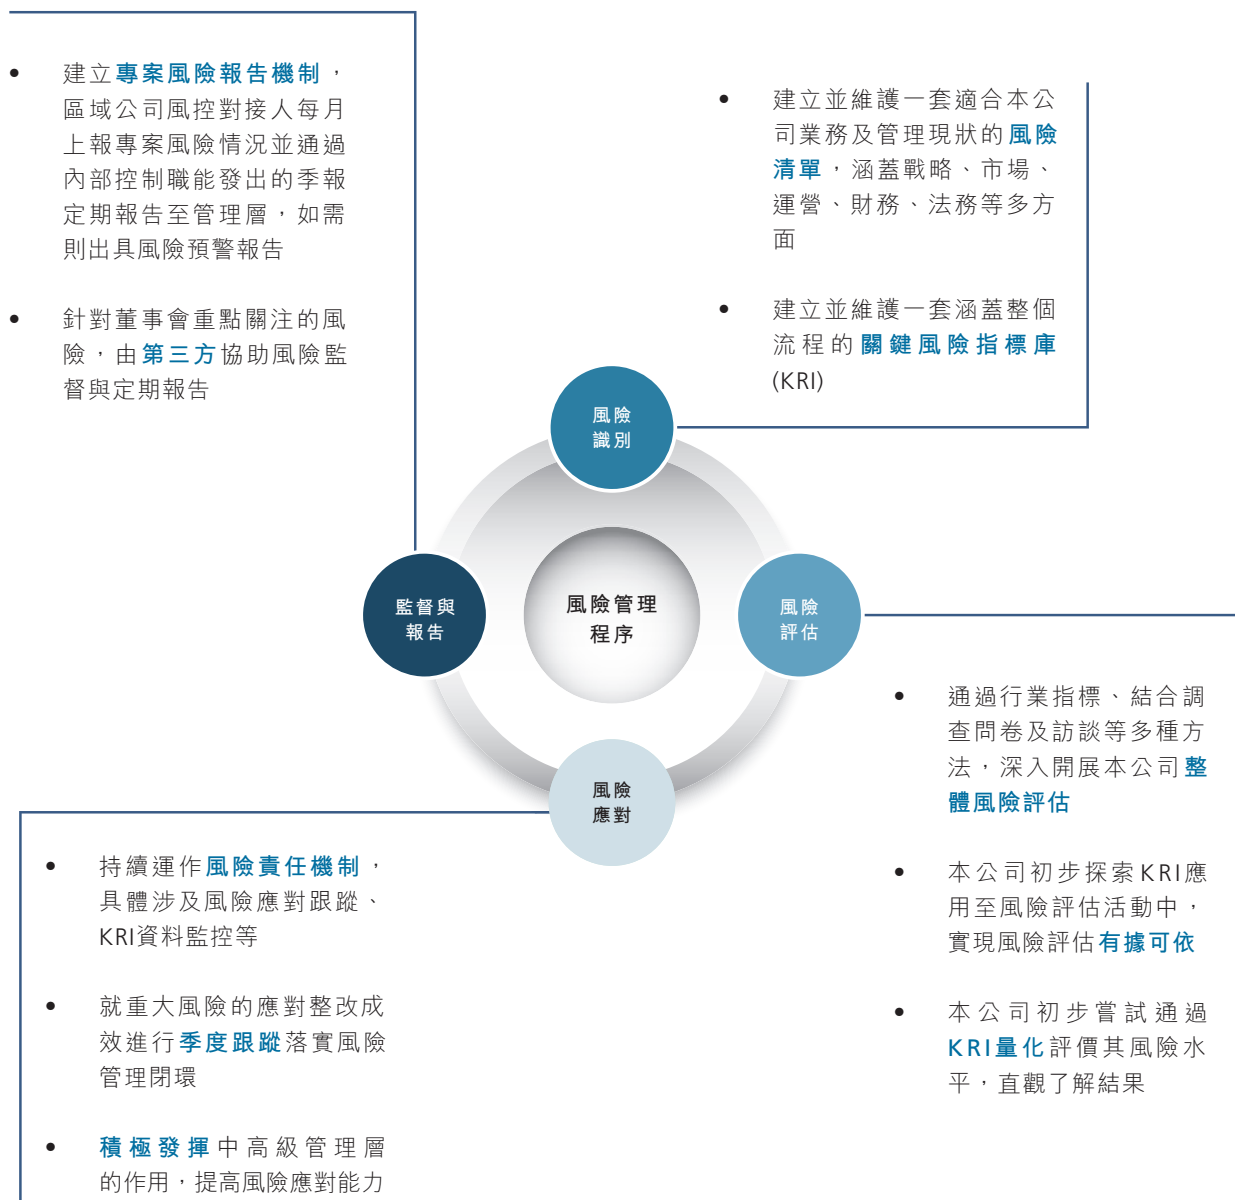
• 建立專案風險報告機制，區域公司風控對接人每月上報專案風險情況並通過內部控制職能發出的季報定期報告至管理層，如需則出具風險預警報告

• 針對董事會重點關注的風險，由第三方協助風險監督與定期報告

• 建立並維護一套適合本公司業務及管理現狀的風險清單，涵蓋戰略、市場、運營、財務、法務等多方面

• 建立並維護一套涵蓋整個流程的關鍵風險指標庫(KRI)

風險識別

監督與報告

風險管理程序

風險評估

風險應對

• 通過行業指標、結合調查問卷及訪談等多種方法，深入開展本公司整體風險評估

• 本公司初步探索KRI應用至風險評估活動中，實現風險評估有據可依

• 本公司初步嘗試通過KRI量化評價其風險水平，直觀了解結果

• 持續運作風險責任機制，具體涉及風險應對跟蹤、KRI資料監控等

• 就重大風險的應對整改成效進行季度跟蹤落實風險管理閉環

• 積極發揮中高級管理層的作用，提高風險應對能力